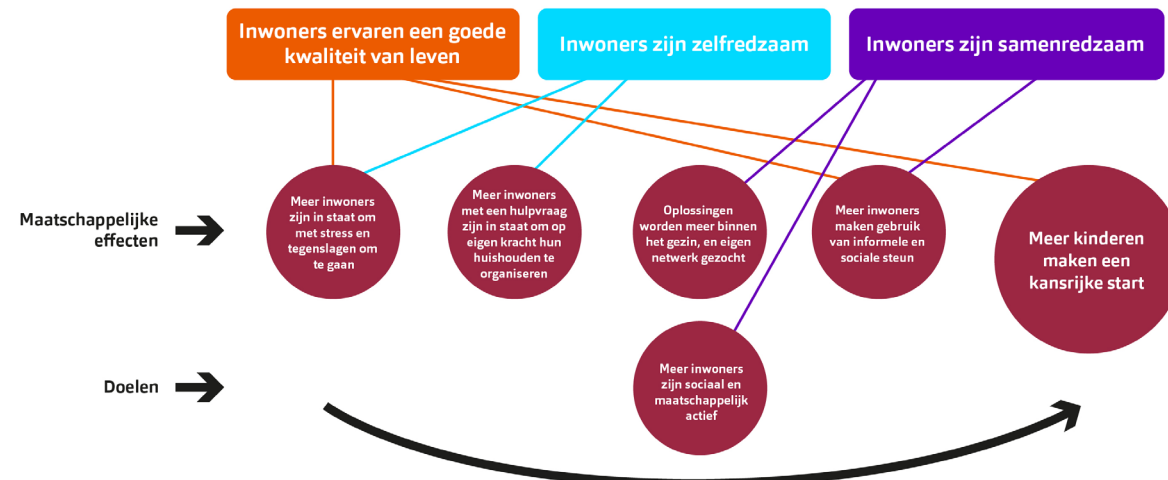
Inwoners ervaren een goede kwaliteit van leven

Inwoners zijn zelfredzaam

Inwoners zijn samenredzaam

Maatschappelijke effecten

Meer inwoners zijn in staat om met stress en tegenslagen om te gaan

Meer inwoners met een hulpvraag zijn in staat om op eigen kracht hun huishouden te organiseren

Oplossingen worden meer binnen het gezin, en eigen netwerk gezocht

Meer inwoners maken gebruik van informele en sociale steun

Meer kinderen maken een kansrijke start

Doelen

Meer inwoners zijn sociaal en maatschappelijk actief